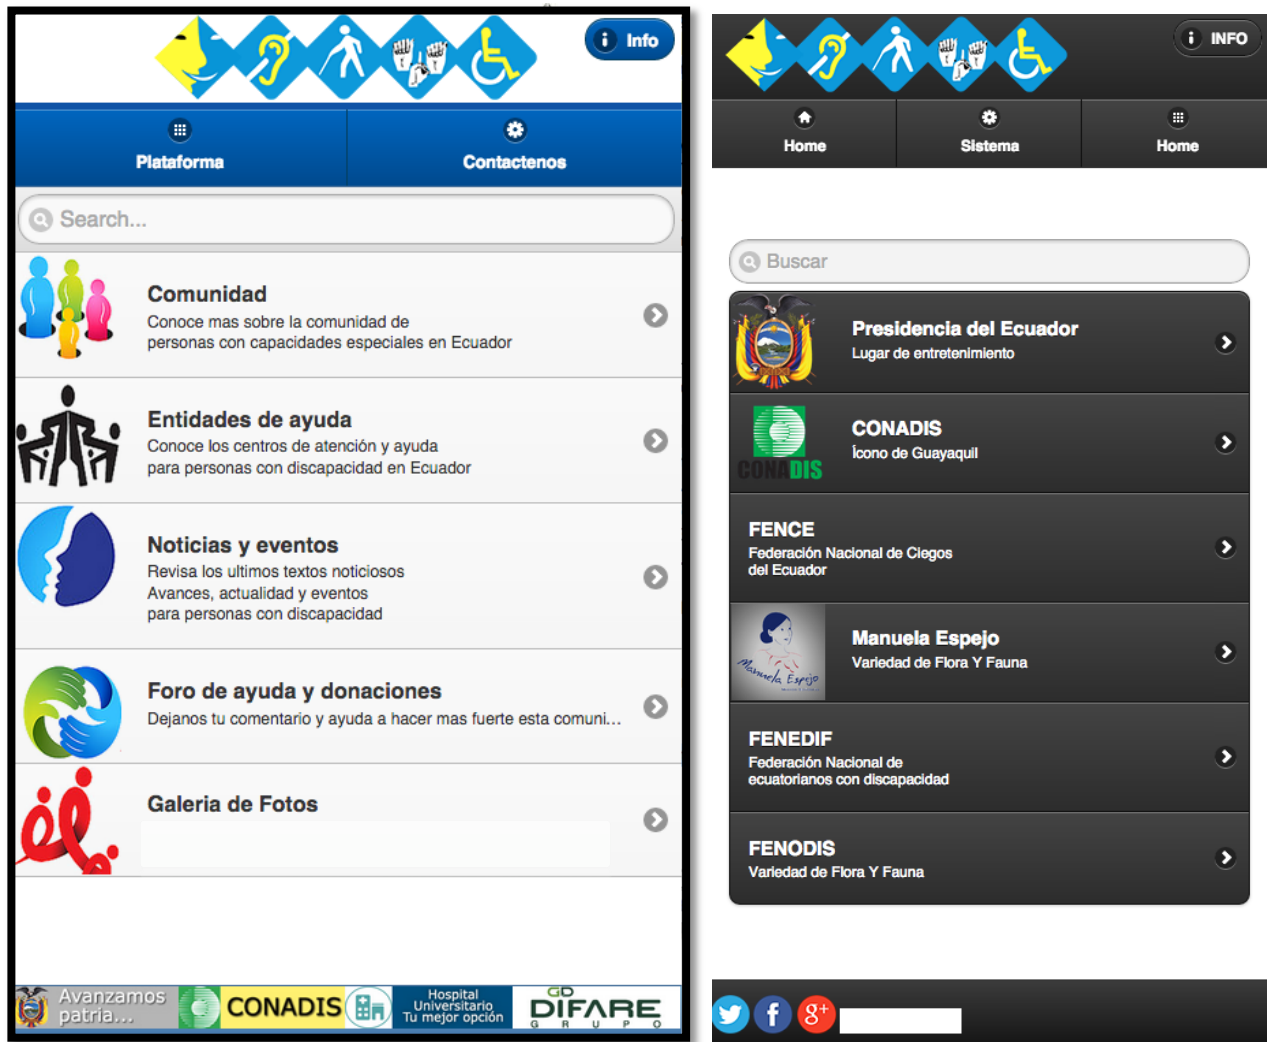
Info

Plataforma

Contactenos

Search...

Comunidad
Conoce mas sobre la comunidad de personas con capacidades especiales en Ecuador

Entidades de ayuda
Conoce los centros de atención y ayuda para personas con discapacidad en Ecuador

Noticias y eventos
Revisa los ultimos textos noticiosos
Avances, actualidad y eventos
para personas con discapacidad

Foro de ayuda y donaciones
Dejanos tu comentario y ayuda a hacer mas fuerte esta comuni...

Galeria de Fotos

Avanzamos patria...
CONADIS
Hospital Universitario Tu mejor opción
GD DIFARE GRUPO

INFO

Home

Sistema

Home

Buscar

Presidencia del Ecuador
Lugar de entretenimiento

CONADIS
CONADIS
Ícono de Guayaquil

FENCE
Federación Nacional de Ciegos del Ecuador

Manuela Espejo
Manuela Espejo
Variedad de Flora Y Fauna

FENEDIF
Federación Nacional de ecuatorianos con discapacidad

FENODIS
Variedad de Flora Y Fauna